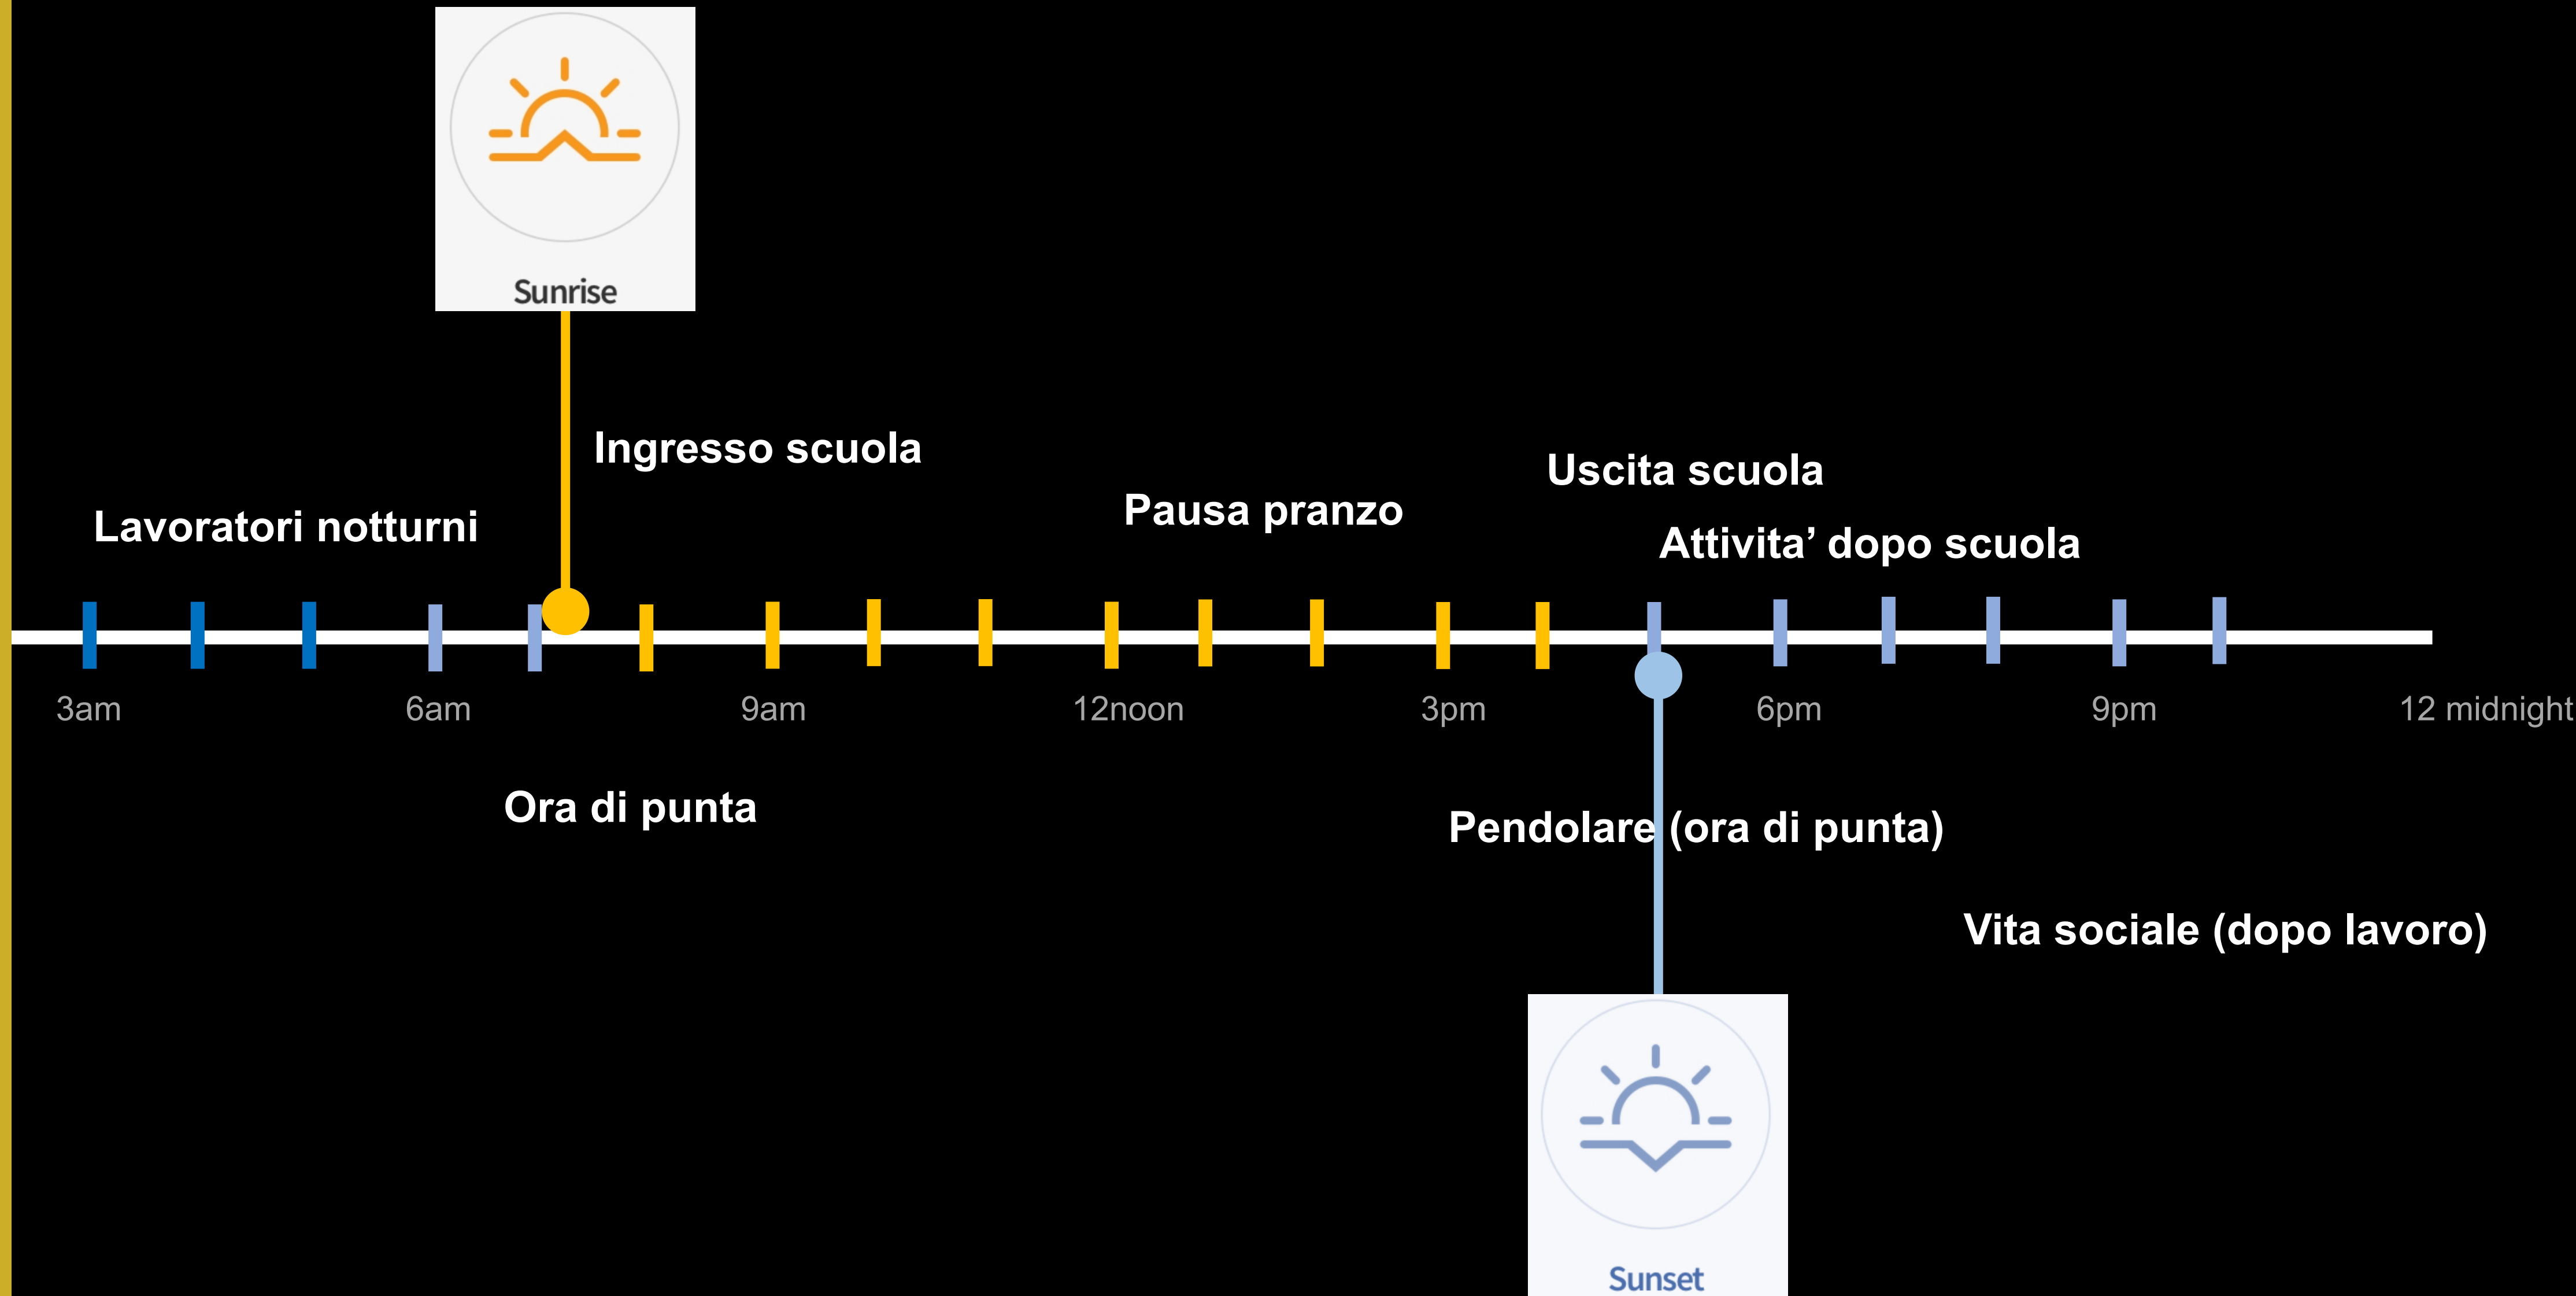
Sunrise

Ingresso scuola

Lavoratori notturni

Pausa pranzo

Uscita scuola

Attivita’ dopo scuola

3am

6am

9am

12noon

3pm

6pm

9pm

12 midnight

Ora di punta

Pendolare (ora di punta)

Vita sociale (dopo lavoro)

Sunset